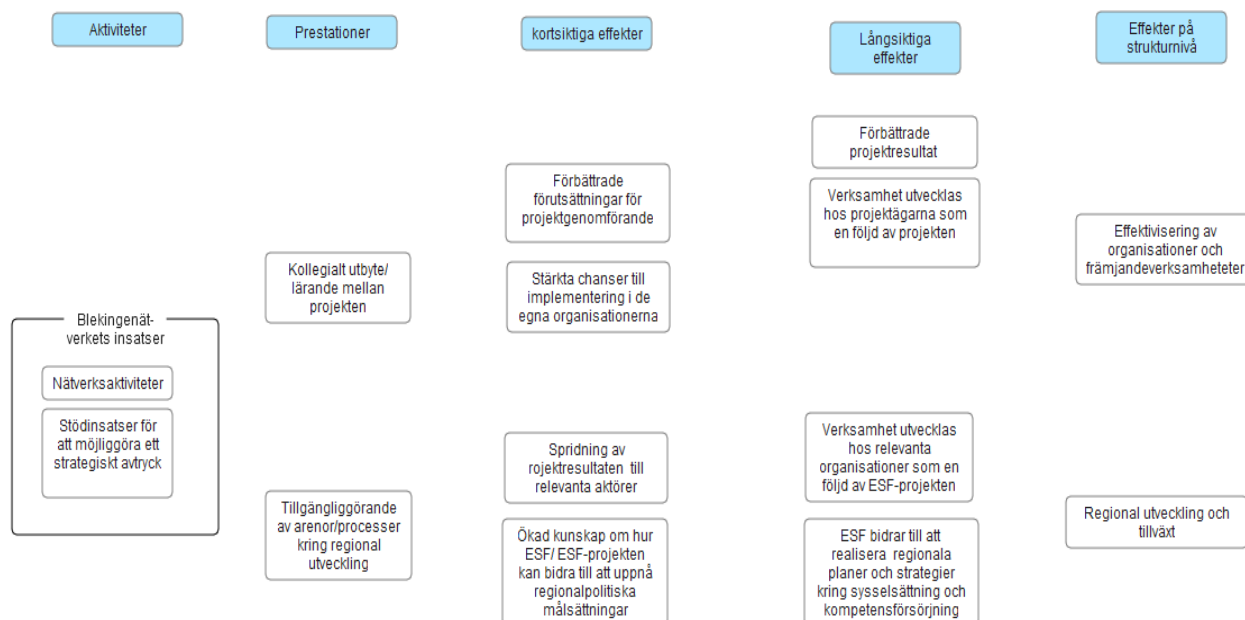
Aktiviteter

Prestationer

kortsiktiga effekter

Långsiktiga effekter

Effekter på strukturnivå

Blekingenätverkets insatser

Nätverksaktiviteter

Stödinsatser för att möjliggöra ett strategiskt avtryck

Kollegialt utbyte/ lärande mellan projekten

Tillgängliggörande av arenor/processer kring regional utveckling

Förbättrade förutsättningar för projektgenomförande

Stärkta chanser till implementering i de egna organisationerna

Spridning av rojektresultaten till relevanta aktörer

Ökad kunskap om hur ESF/ ESF-projekten kan bidra till att uppnå regionalpolitiska målsättningar

Förbättrade projektresultat

Verksamhet utvecklas hos projektägarna som en följd av projekten

Verksamhet utvecklas hos relevanta organisationer som en följd av ESF-projekten

ESF bidrar till att realisera regionala planer och strategier kring sysselsättning och kompetensförsörjning

Effektivisering av organisationer och främjandeverksamheteter

Regional utveckling och tillväxt